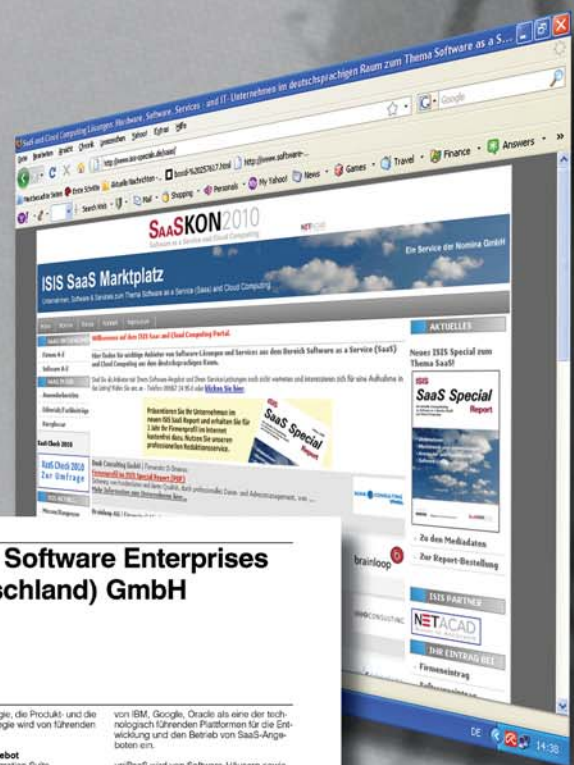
SaaS and Cloud Computing Lösungen: Hardware, Software, Services - und IT-Unternehmen im deutschsprachigen Raum zum Thema Software as a S...

Datei Bearbeiten Ansicht Chronik Lesezeichen Extras Hilfe

http://www.isis-specials.de/saas/

Google

Meistbesuchte Seiten Erste Schritte Aktuelle Nachrichten

Search Web Mail Shopping Personals My Yahoo! News Games Travel Finance Answers

SAASKON2010

ISIS SaaS Marktplatz

Ein Service der Nomina GmbH

AKTUELLES

Neues ISIS Special zum Thema SaaS!

SaaS Special Report

Zu den Mediadaten

Zur Report-Bestellung

ISIS PARTNER

NETACAD

IHR EINTRAG BEI

Firmeneintrag

SaaS Check 2010 Zur Umfrage

SaaS Special Report

brainloop

Software Enterprises
schland) GmbH

gie, die Produkt- und die gie wird von führenden

von IBM, Google, Oracle als eine der technologisch führenden Plattformen für die Entwicklung und den Betrieb von SaaS-Angeboten ein.

ebot

DE 14:38